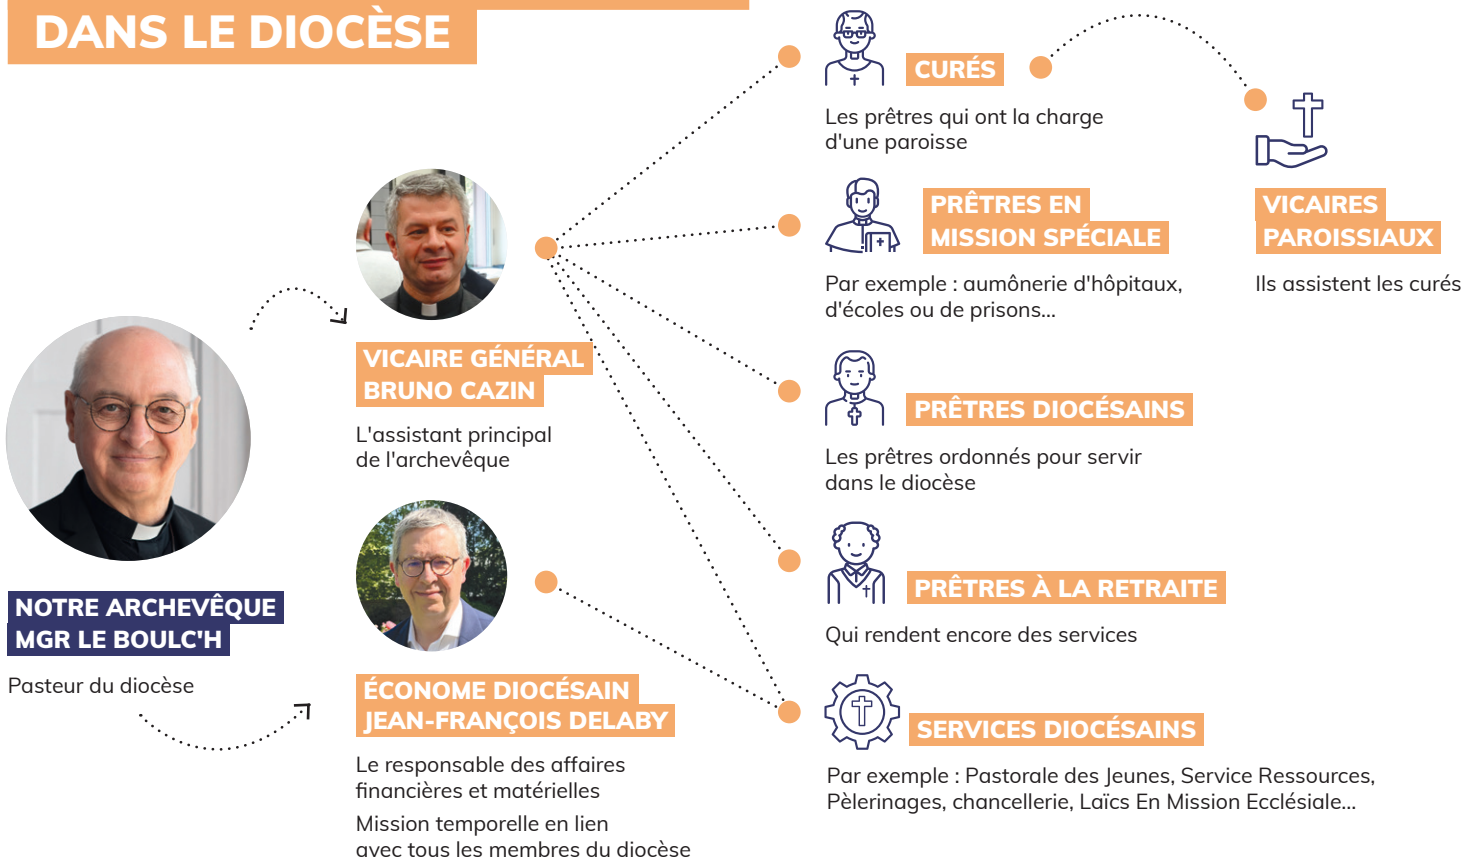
DANS LE DIOCÈSE

NOTRE ARCHEVÊQUE
MGR LE BOULC'H

Pasteur du diocèse

VICAIRE GÉNÉRAL
BRUNO CAZIN

L'assistant principal de l'archevêque

ÉCONOME DIOCÉSAIN
JEAN-FRANÇOIS DELABY

Le responsable des affaires financières et matérielles

Mission temporelle en lien avec tous les membres du diocèse

CURÉS

Les prêtres qui ont la charge d'une paroisse

VICAIRES PAROISSIAUX

Ils assistent les curés

PRÊTRES EN MISSION SPÉCIALE

Par exemple : aumônerie d'hôpitaux, d'écoles ou de prisons...

PRÊTRES DIOCÉSAINS

Les prêtres ordonnés pour servir dans le diocèse

PRÊTRES À LA RETRAITE

Qui rendent encore des services

SERVICES DIOCÉSAINS

Par exemple : Pastorale des Jeunes, Service Ressources, Pèlerinages, chancellerie, Laïcs En Mission Ecclésiale...